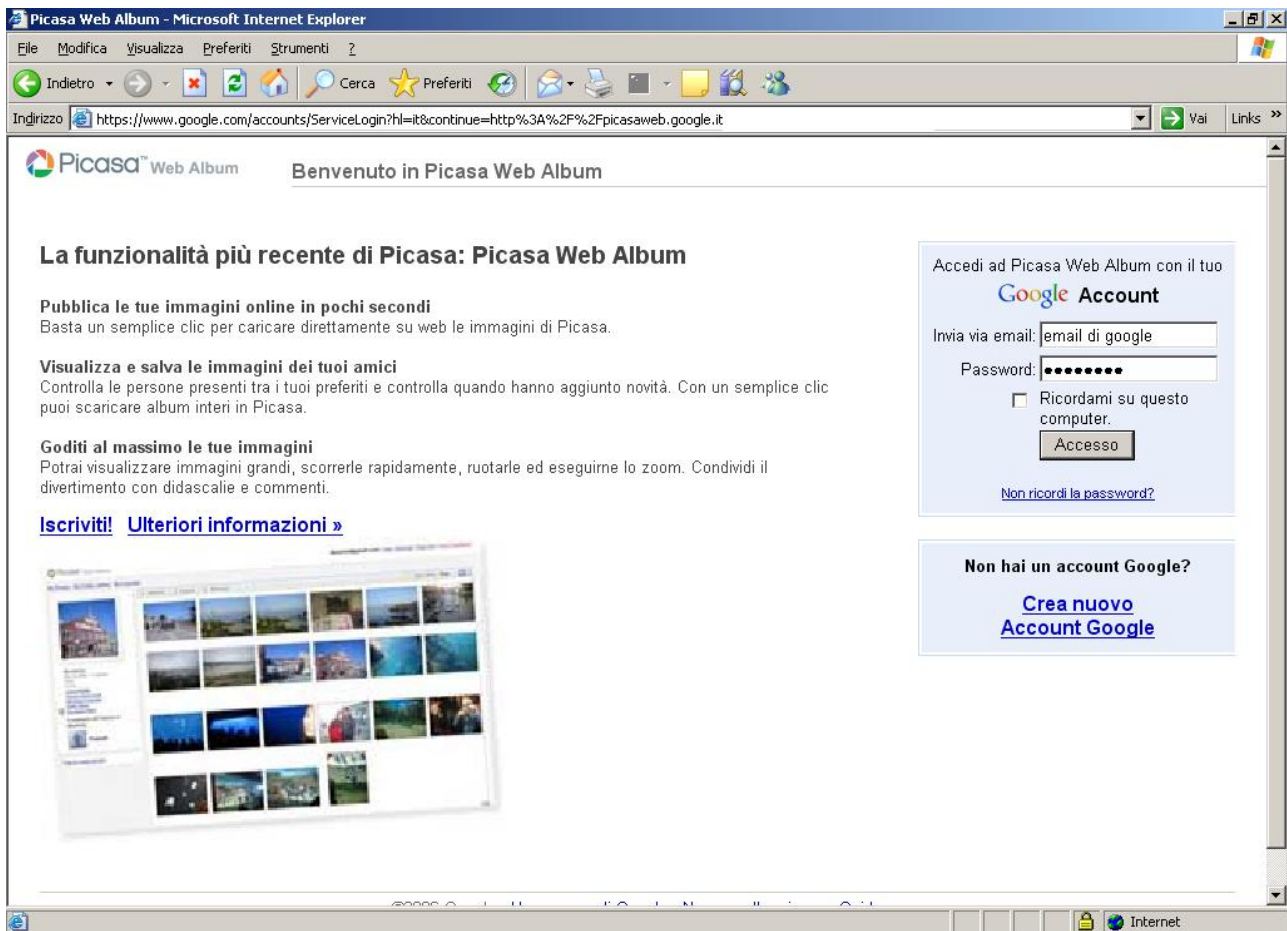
Picasa Web Album - Microsoft Internet Explorer

File Modifica Visualizza Preferiti Strumenti ?

Indietro Cerca Preferiti

Indirizzo https://www.google.com/accounts/ServiceLogin?hl=it&continue=http%3A%2F%2Fpicasaweb.google.it Vai Links »

Picasa™ Web Album

Benvenuto in Picasa Web Album

La funzionalità più recente di Picasa: Picasa Web Album

Pubblica le tue immagini online in pochi secondi
Basta un semplice clic per caricare direttamente su web le immagini di Picasa.

Visualizza e salva le immagini dei tuoi amici
Controlla le persone presenti tra i tuoi preferiti e controlla quando hanno aggiunto novità. Con un semplice clic puoi scaricare album interi in Picasa.

Goditi al massimo le tue immagini
Potrai visualizzare immagini grandi, scorrerle rapidamente, ruotarle ed eseguirne lo zoom. Condividi il divertimento con didascalie e commenti.

Iscriviti! Ulteriori informazioni »

Accedi ad Picasa Web Album con il tuo
Google Account

Invia via email: email di google

Password: ••••••••

Ricordami su questo computer.

Accesso

Non ricordi la password?

Non hai un account Google?

Crea nuovo Account Google

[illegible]

Internet